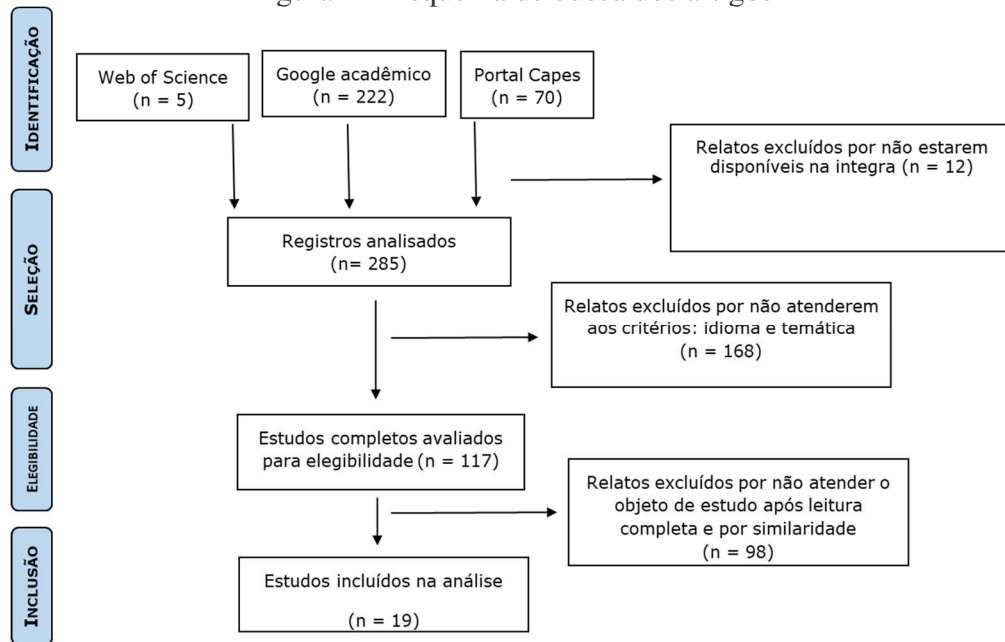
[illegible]

IDENTIFICAÇÃO

Web of Science
(n = 5)

Google acadêmico
(n = 222)

Portal Capes
(n = 70)

Relatos excluídos por não estarem disponíveis na integra (n = 12)

SELEÇÃO

Registros analisados
(n= 285)

Relatos excluídos por não atenderem aos critérios: idioma e temática
(n = 168)

ELEGIBILIDADE

Estudos completos avaliados para elegibilidade (n = 117)

Relatos excluídos por não atender o objeto de estudo após leitura completa e por similaridade
(n = 98)

INCLUSÃO

Estudos incluídos na análise

(n = 19)